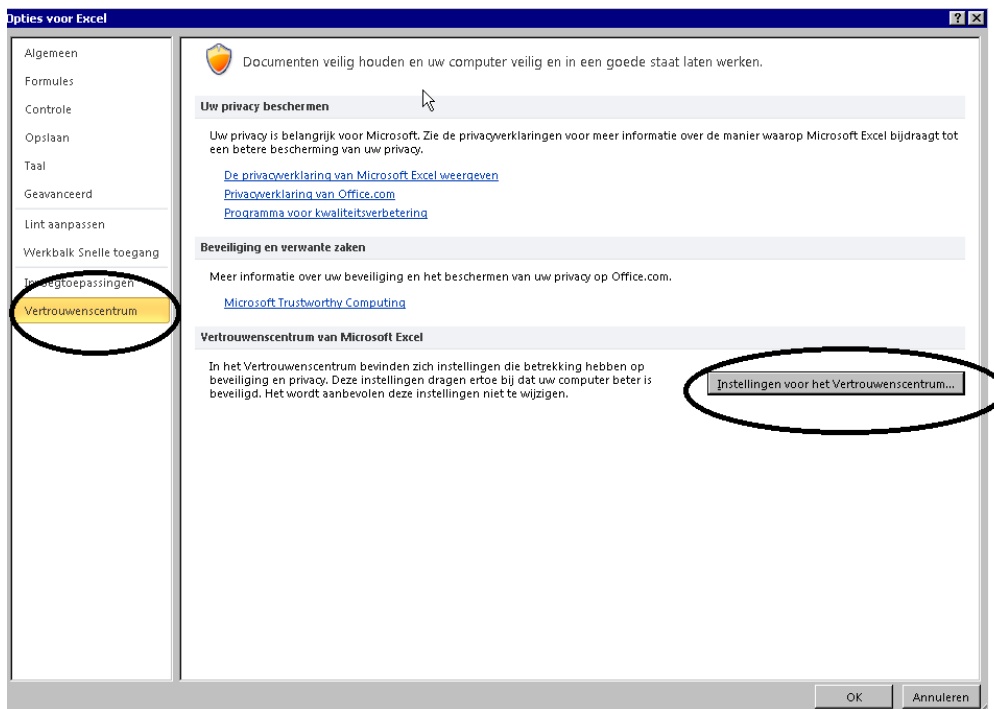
Opties voor Excel

?

Algemeen
Formules
Controle
Opslaan
Taal
Geavanceerd
Lint aanpassen
Werkbalk Snelle toegang
In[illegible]egtoepassingen
Vertrouwenscentrum

Documenten veilig houden en uw computer veilig en in een goede staat laten werken.

Uw privacy beschermen

Uw privacy is belangrijk voor Microsoft. Zie de privacyverklaringen voor meer informatie over de manier waarop Microsoft Excel bijdraagt tot een betere bescherming van uw privacy.

De privacyverklaring van Microsoft Excel weergeven
Privacyverklaring van Office.com
Programma voor kwaliteitsverbetering

Beveiliging en verwante zaken

Meer informatie over uw beveiliging en het beschermen van uw privacy op Office.com.

Microsoft Trustworthy Computing

Vertrouwenscentrum van Microsoft Excel

In het Vertrouwenscentrum bevinden zich instellingen die betrekking hebben op beveiliging en privacy. Deze instellingen dragen ertoe bij dat uw computer beter is beveiligd. Het wordt aanbevolen deze instellingen niet te wijzigen.

Instellingen voor het Vertrouwenscentrum...

OK
Annuleren